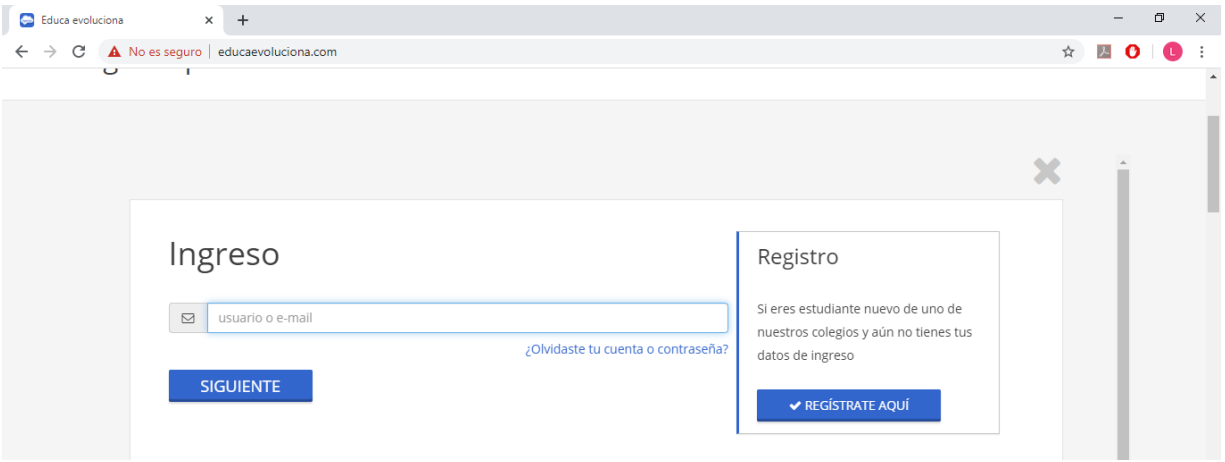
Educa evoluciona ×

No es seguro | educaevoluciona.com

L

Ingreso

usuario o e-mail

¿Olvidaste tu cuenta o contraseña?

SIGUIENTE

Registro

Si eres estudiante nuevo de uno de nuestros colegios y aún no tienes tus datos de ingreso

REGÍSTRATE AQUÍ